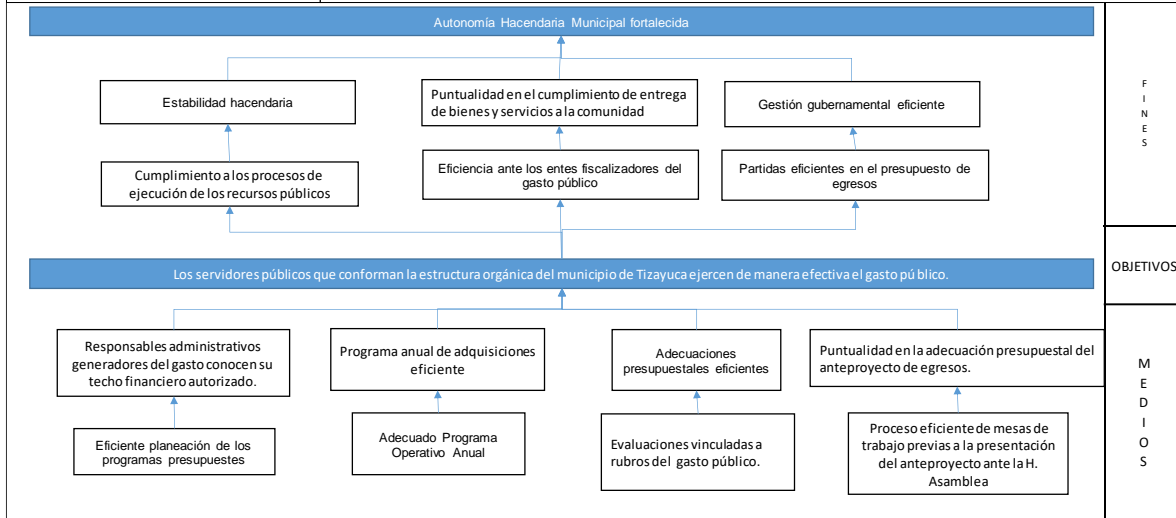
Autonomía Hacendaria Municipal fortalecida

Estabilidad hacendaria

Puntualidad en el cumplimiento de entrega de bienes y servicios a la comunidad

Gestión gubernamental eficiente

Cumplimiento a los procesos de ejecución de los recursos públicos

Eficiencia ante los entes fiscalizadores del gasto público

Partidas eficientes en el presupuesto de egresos

FINES

Los servidores públicos que conforman la estructura orgánica del municipio de Tizayuca ejercen de manera efectiva el gasto pú blico.

OBJETIVOS

Responsables administrativos generadores del gasto conocen su techo financiero autorizado.

Programa anual de adquisiciones eficiente

Adecuaciones presupuestales eficientes

Puntualidad en la adecuación presupuestal del anteproyecto de egresos.

Eficiente planeación de los programas presupuestes

Adecuado Programa Operativo Anual

Evaluaciones vinculadas a rubros del gasto público.

Proceso eficiente de mesas de trabajo previas a la presentación del anteproyecto ante la H. Asamblea

MEDIOS